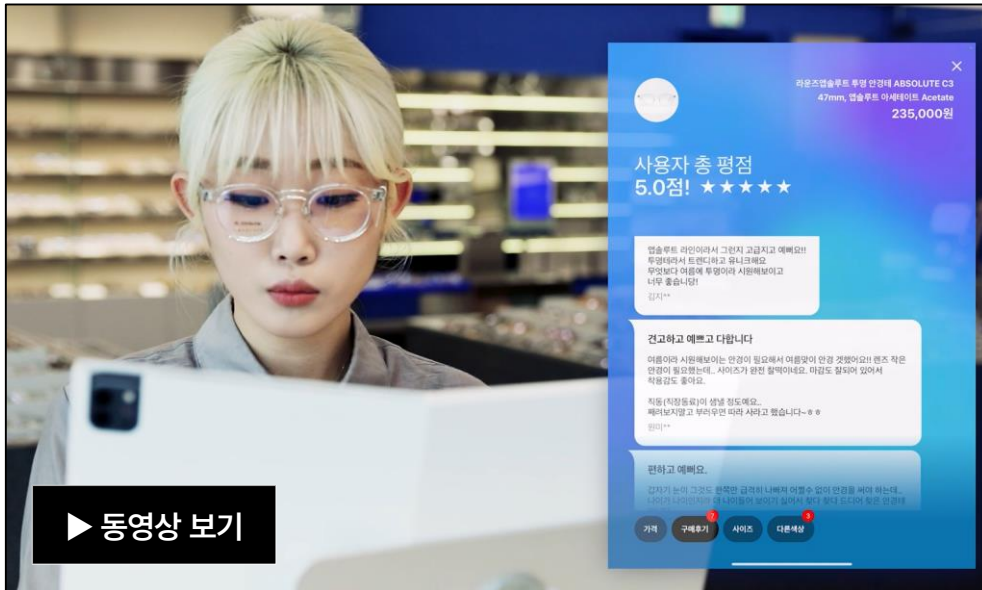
×

라운즈앱솔루트 투명 안경테 ABSOLUTE C3
47mm, 앱솔루트 아세테이트 Acetate
235,000원

사용자 총 평점
5.0점! ★★★★★

앱솔루트 라인이라서 그런지 고급지고 예뻐요!!
투명테라서 트렌디하고 유니크해요
무엇보다 여름에 투명이라 시원해보이고
너무 좋습니당!
김지**

견고하고 예쁘고 다합니다

여름이라 시원해보이는 안경이 필요해서 여름맞이 안경 샀했어요!! 렌즈 작은 안경이 필요했는데.. 사이즈가 완전 찰떡이네요. 마감도 잘되어 있어서 착용감도 좋아요.

직동(직장동료)이 생날 정도예요..
빼려보지말고 부러우면 따라 사라고 했습니다~ㅎㅎ
원미**

편하고 예뻐요.

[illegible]

가격 구매후기 7 사이즈 다른색상 3

▶ 동영상 보기